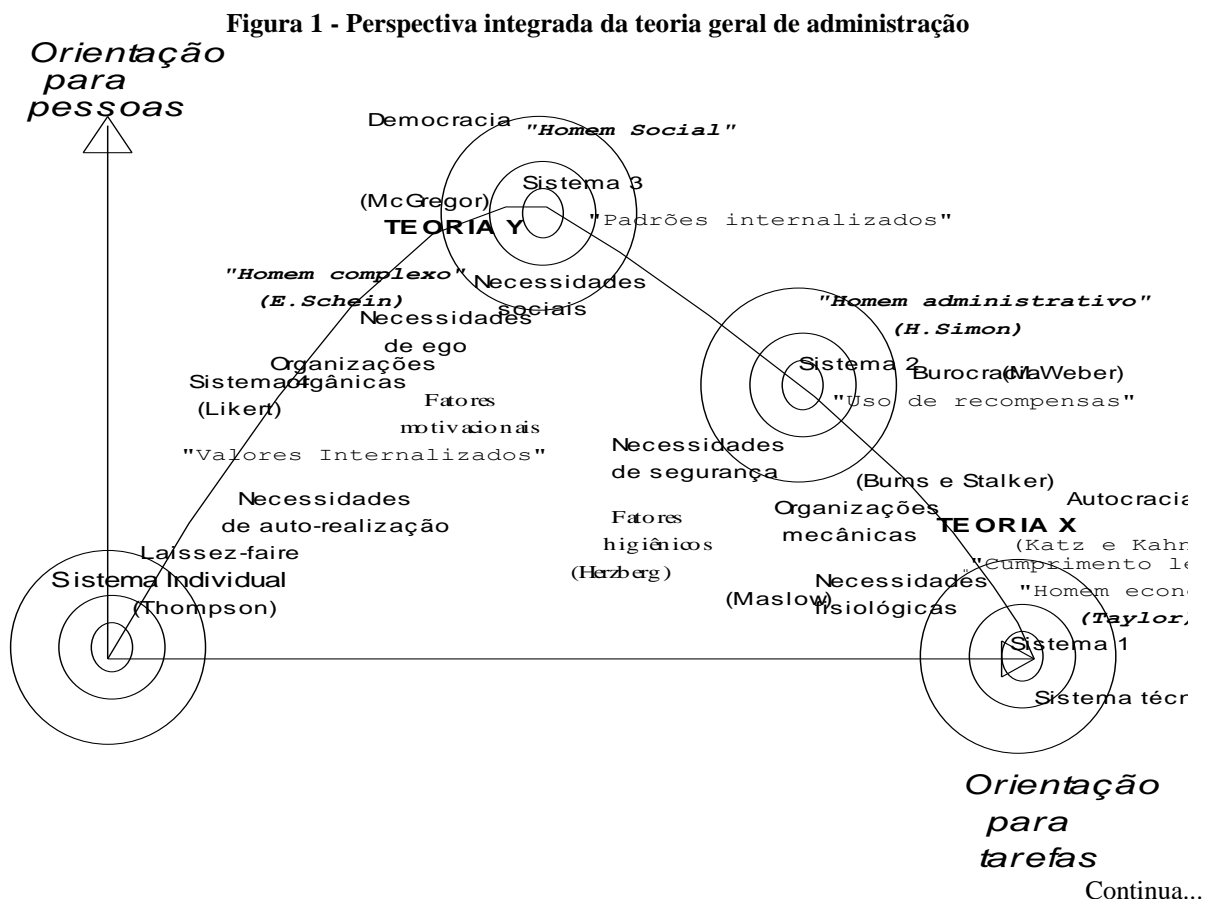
Figura 1 - Perspectiva integrada da teoria geral de administração

Orientação para pessoas

Democracia

"Homem Social"

Sistema 3

(McGregor)

TEORIA Y

"Padrões internalizados"

"Homem complexo"

(E.Schein)

Necessidades sociais

Necessidades de ego

"Homem administrativo"

(H.Simon)

Organizações orgânicas

Sistema 4

(Likert)

Fatores motivacionais

Sistema 2

Burocracia (M.Weber)

"Uso de recompensas"

"Valores Internalizados"

Necessidades de segurança

Necessidades de auto-realização

(Burns e Stalker)

Autocracia

Fatores higiênicos

(Herzberg)

Organizações mecânicas

TEORIA X

Laissez-faire

(Katz e Kahn

"Cumprimento le

Sistema Individual

(Thompson)

Necessidades fisiológicas

(Maslow)

"Homem econ

(Taylor,

Sistema 1

Sistema técn

Orientação para tarefas

Continua...